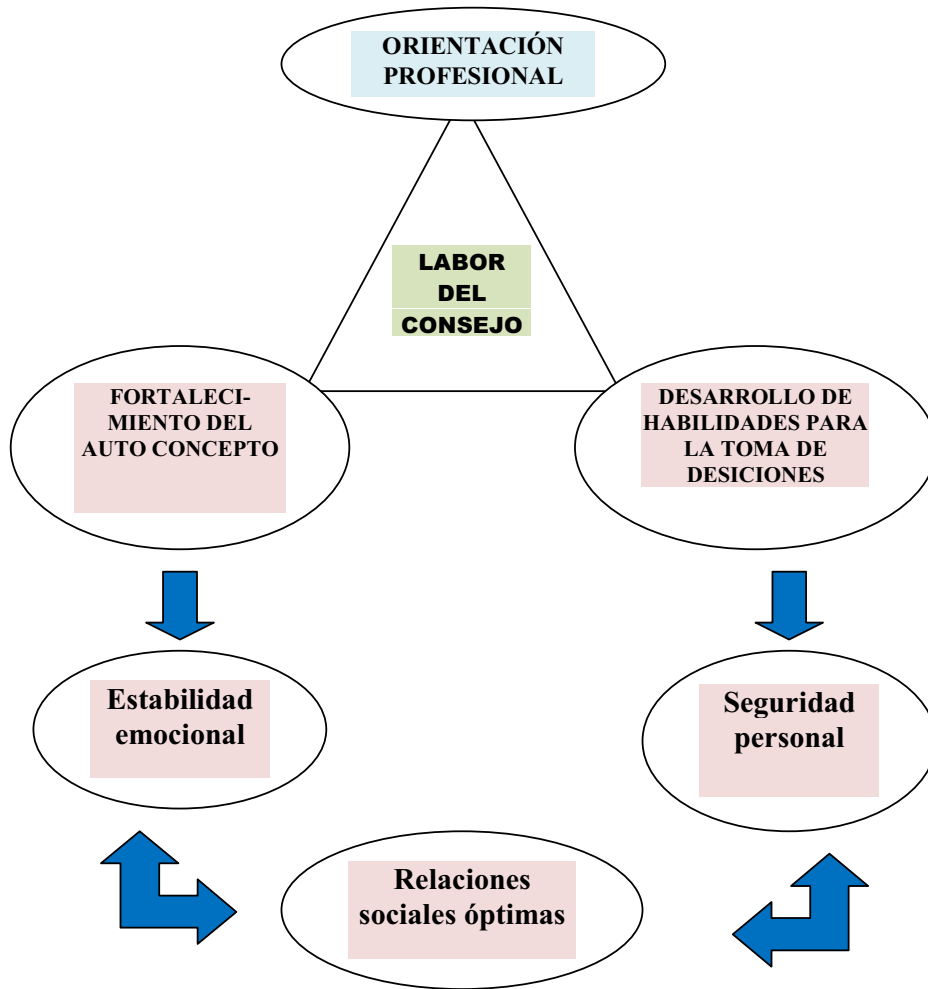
ORIENTACIÓN PROFESIONAL

LABOR DEL CONSEJO

FORTALECIMIENTO DEL AUTO CONCEPTO

DESARROLLO DE HABILIDADES PARA LA TOMA DE DESICIONES

Estabilidad emocional

Seguridad personal

Relaciones sociales óptimas